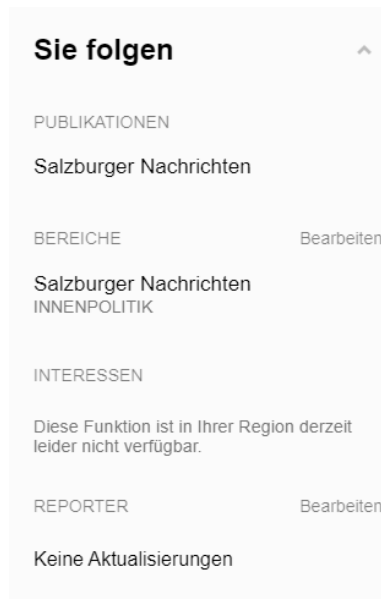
Sie folgen

PUBLIKATIONEN

Salzburger Nachrichten

BEREICHE Bearbeiten

Salzburger Nachrichten
INNENPOLITIK

INTERESSEN

Diese Funktion ist in Ihrer Region derzeit leider nicht verfügbar.

REPORTER Bearbeiten

Keine Aktualisierungen